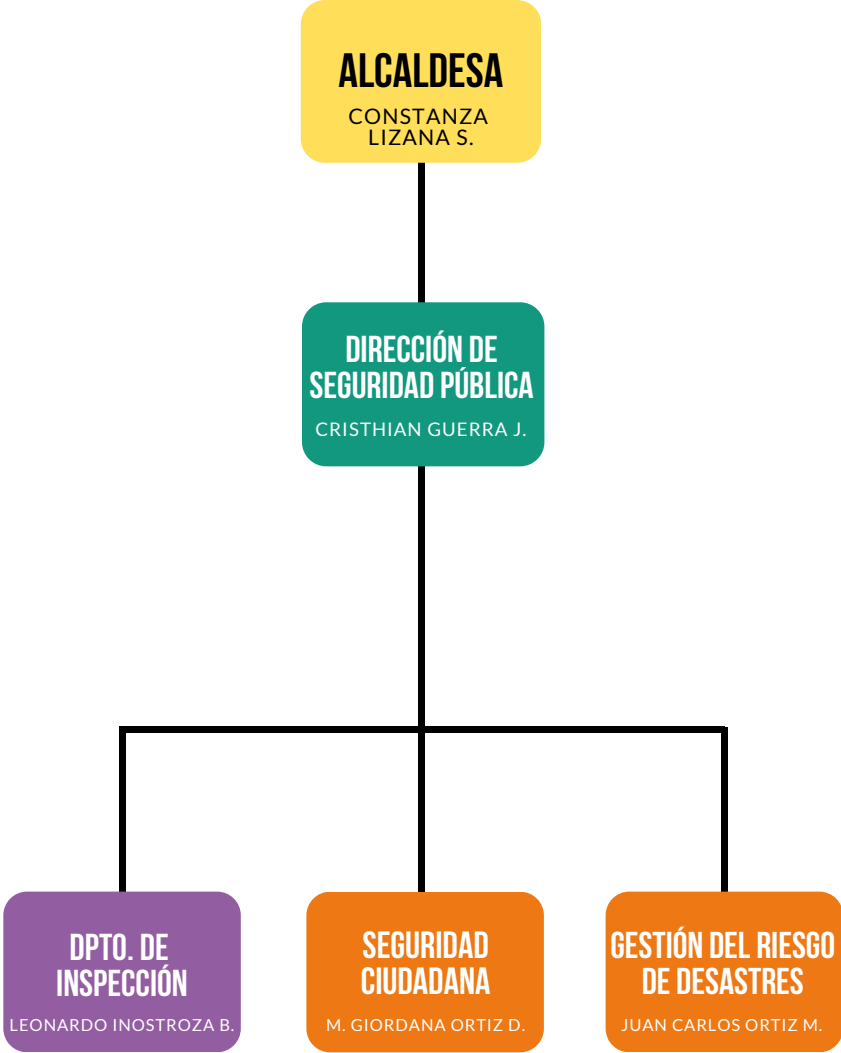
ALCALDESA
CONSTANZA LIZANA S.

DIRECCIÓN DE SEGURIDAD PÚBLICA
CRISTHIAN GUERRA J.

DPTO. DE INSPECCIÓN
LEONARDO INOSTROZA B.

SEGURIDAD CIUDADANA
M. GIORDANA ORTIZ D.

GESTIÓN DEL RIESGO DE DESASTRES
JUAN CARLOS ORTIZ M.